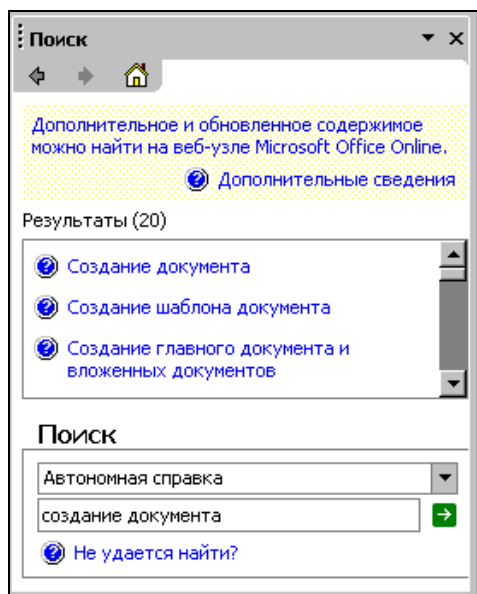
Поиск

Дополнительное и обновленное содержимое можно найти на веб-узле Microsoft Office Online.

Дополнительные сведения

Результаты (20)

Создание документа

Создание шаблона документа

Создание главного документа и вложенных документов

Поиск

Автономная справка

создание документа

Не удается найти?